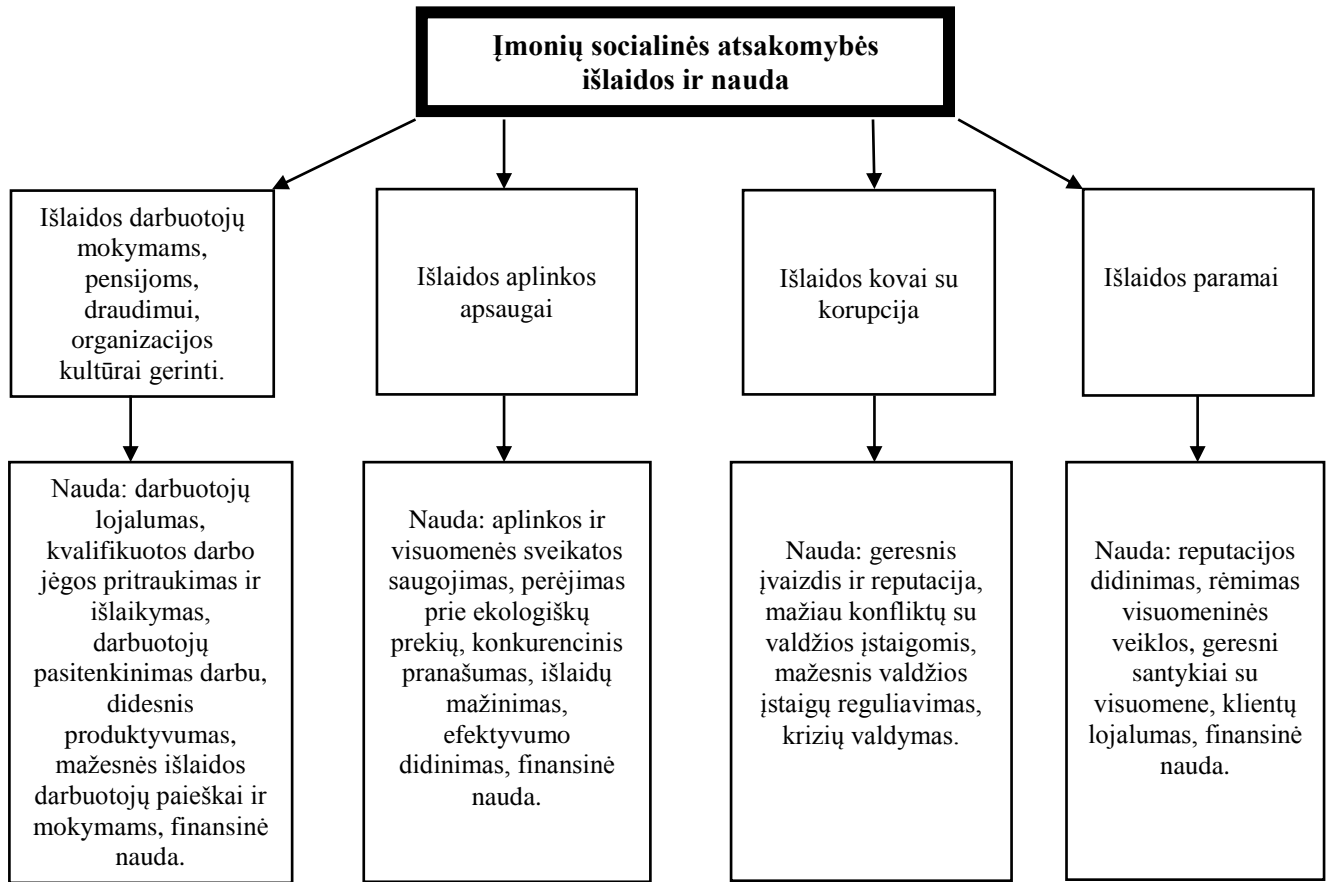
Įmonių socialinės atsakomybės išlaidos ir nauda

Išlaidos darbuotojų mokymams, pensijoms, draudimui, organizacijos kultūrai gerinti.

Išlaidos aplinkos apsaugai

Išlaidos kovai su korupcija

Išlaidos paramai

Nauda: darbuotojų lojalumas, kvalifikuotos darbo jėgos pritraukimas ir išlaikymas, darbuotojų pasitenkinimas darbu, didesnis produktyvumas, mažesnės išlaidos darbuotojų paieškai ir mokymams, finansinė nauda.

Nauda: aplinkos ir visuomenės sveikatos saugojimas, perėjimas prie ekologiškų prekių, konkurencinis pranašumas, išlaidų mažinimas, efektyvumo didinimas, finansinė nauda.

Nauda: geresnis įvaizdis ir reputacija, mažiau konfliktų su valdžios įstaigomis, mažesnis valdžios įstaigų reguliavimas, krizių valdymas.

Nauda: reputacijos didinimas, rėmimas visuomeninės veiklos, geresni santykiai su visuomene, klientų lojalumas, finansinė nauda.